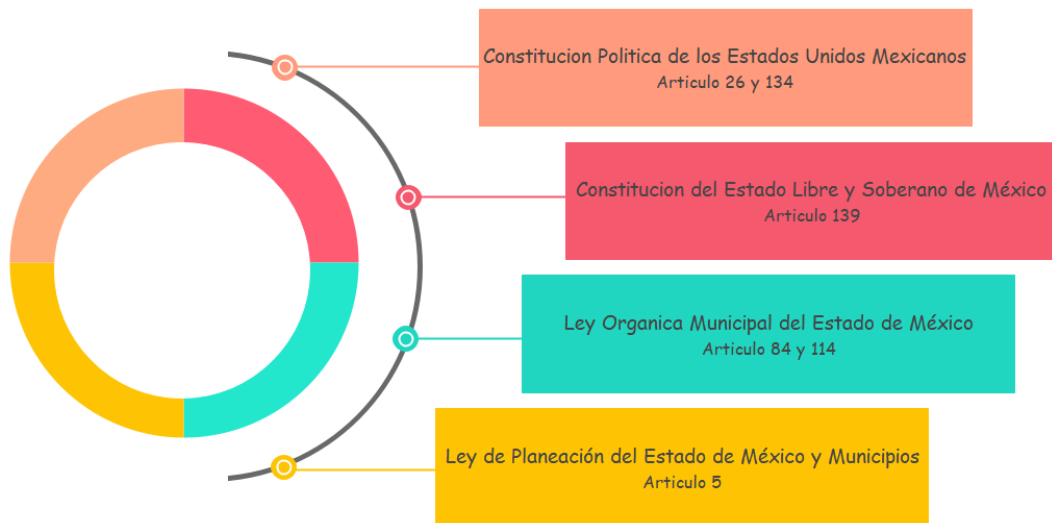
Constitucion Politica de los Estados Unidos Mexicanos
Articulo 26 y 134

Constitucion del Estado Libre y Soberano de México
Articulo 139

Ley Organica Municipal del Estado de México
Articulo 84 y 114

Ley de Planeación del Estado de México y Municipios
Articulo 5